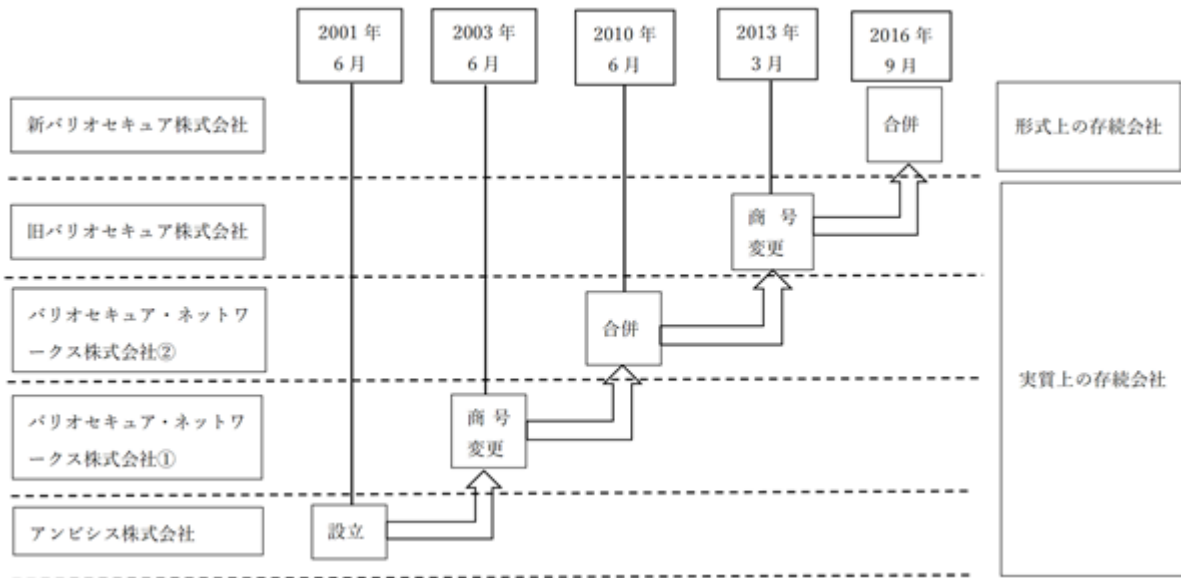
2001年
6月

2003年
6月

2010年
6月

2013年
3月

2016年
9月

新バリオセキュア株式会社

合併

形式上の存続会社

旧バリオセキュア株式会社

商号
変更

バリオセキュア・ネットワークス株式会社②

合併

実質上の存続会社

バリオセキュア・ネットワークス株式会社①

商号
変更

アンビシス株式会社

設立